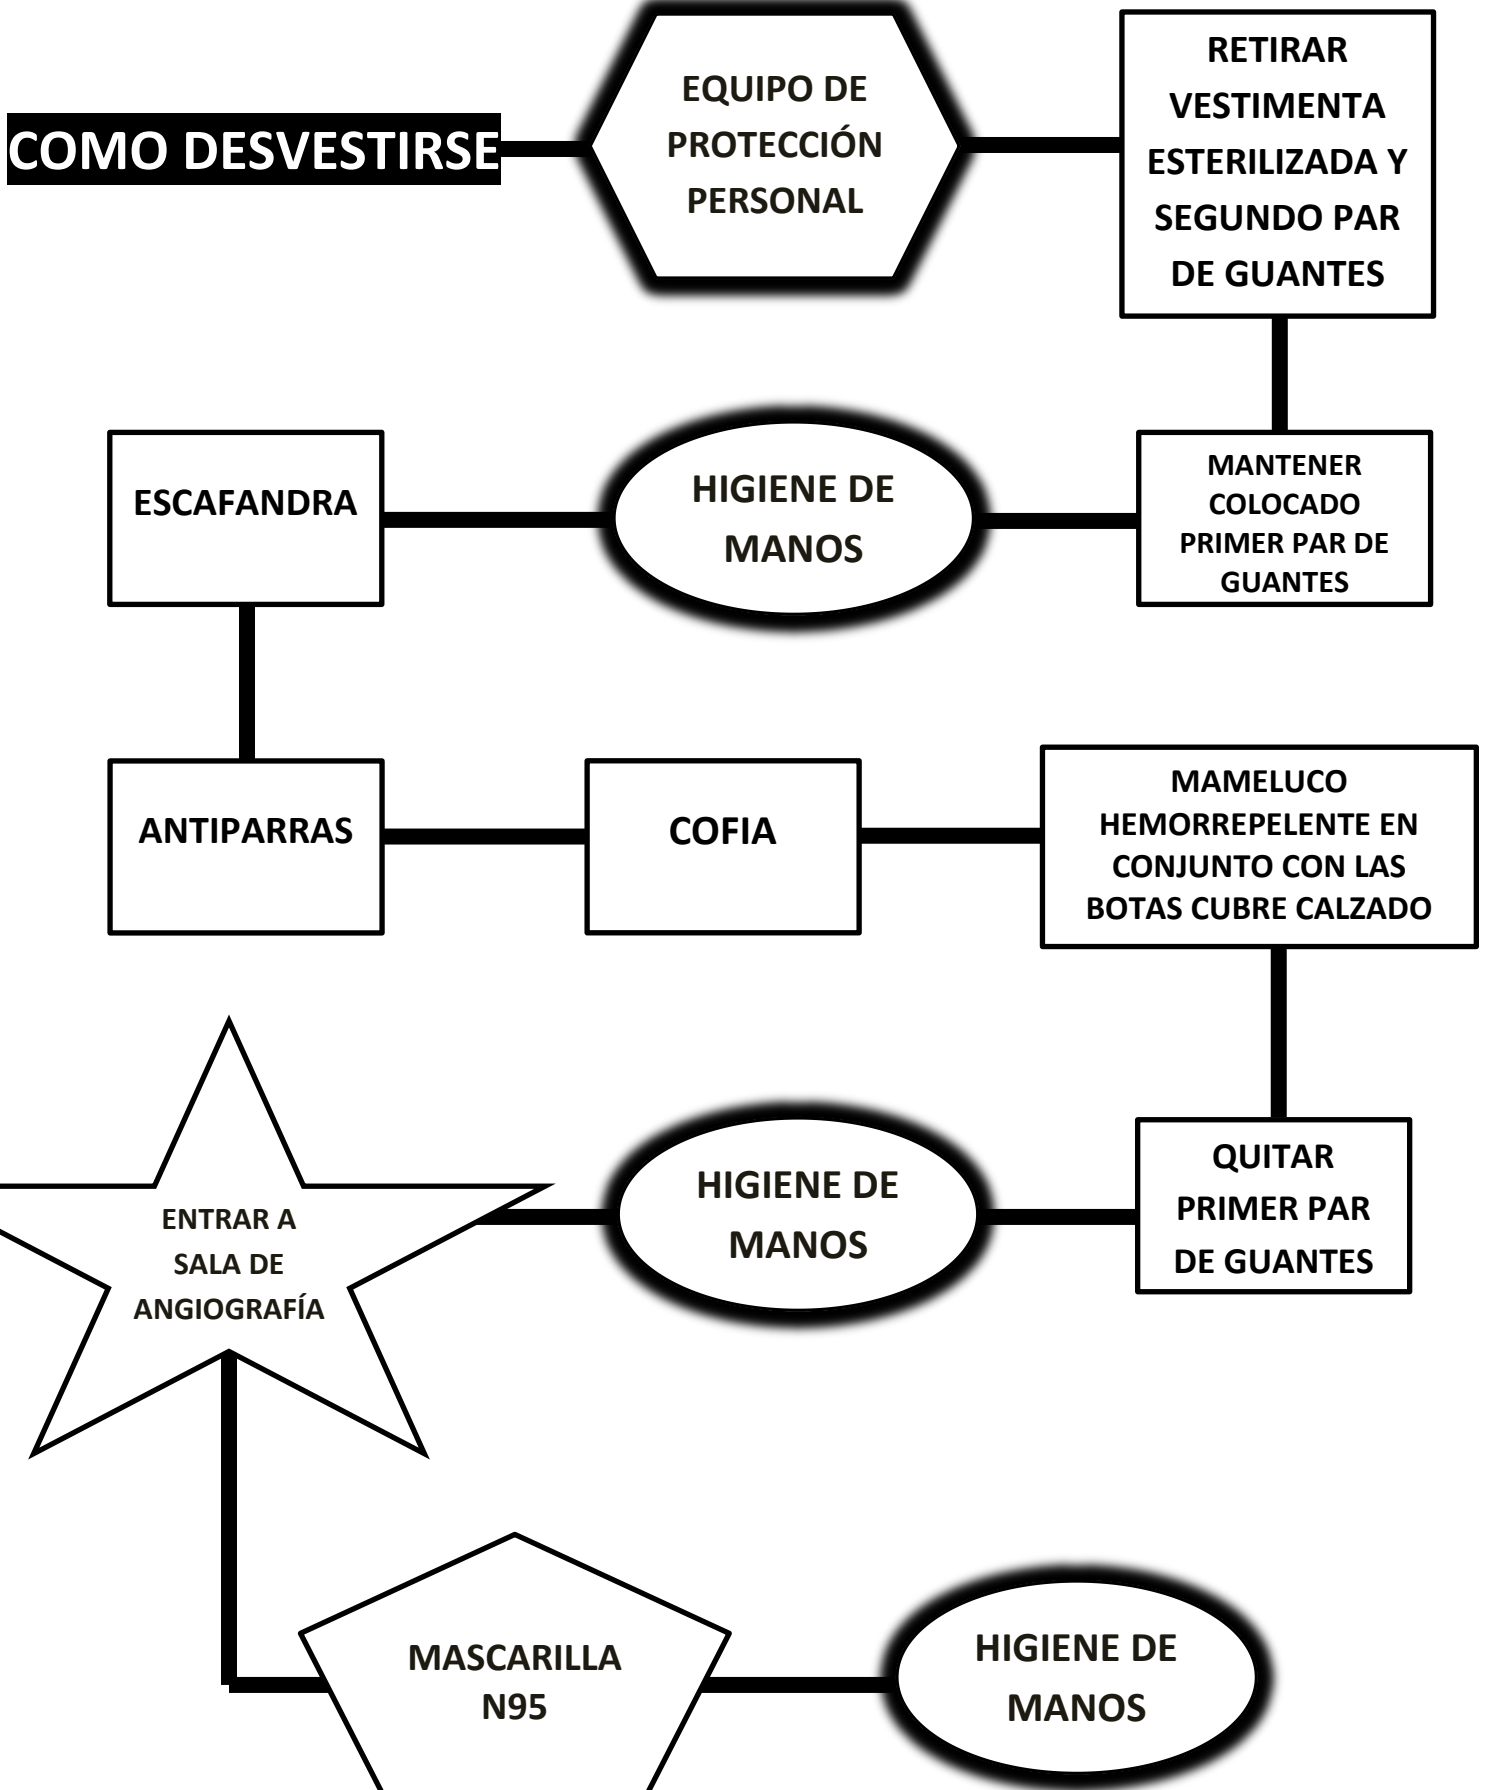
COMO DESVESTIRSE

EQUIPO DE PROTECCIÓN PERSONAL

RETIRAR VESTIMENTA ESTERILIZADA Y SEGUNDO PAR DE GUANTES

MANTENER COLOCADO PRIMER PAR DE GUANTES

HIGIENE DE MANOS

ESCAFANDRA

ANTIPARRAS

COFIA

MAMELUCO HEMORREPELENTE EN CONJUNTO CON LAS BOTAS CUBRE CALZADO

QUITAR PRIMER PAR DE GUANTES

HIGIENE DE MANOS

ENTRAR A SALA DE ANGIOGRAFÍA

MASCARILLA N95

HIGIENE DE MANOS